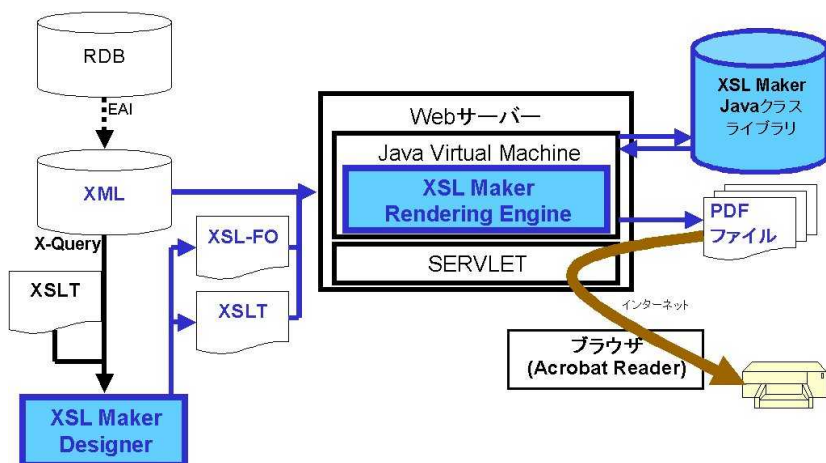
RDB

EAI

XML

X-Query

XSLT

XSL-FO

XSLT

XSL Maker Designer

Webサーバー

Java Virtual Machine

XSL Maker Rendering Engine

SERVLET

XSL Maker Javaクラスライブラリ

PDF ファイル

インターネット

ブラウザ (Acrobat Reader)